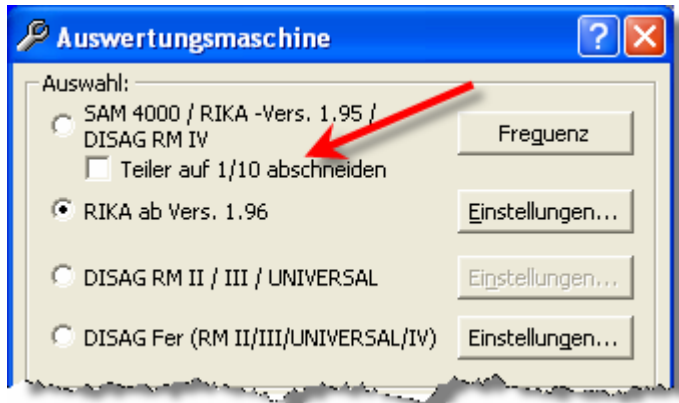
Auswertungsmaschine

?

Auswahl:

SAM 4000 / RIKA -Vers. 1.95 / DISAG RM IV

Frequenz

Teiler auf 1/10 abschneiden

RIKA ab Vers. 1.96

Einstellungen...

DISAG RM II / III / UNIVERSAL

Einstellungen...

DISAG Fer (RM II/III/UNIVERSAL/IV)

Einstellungen...